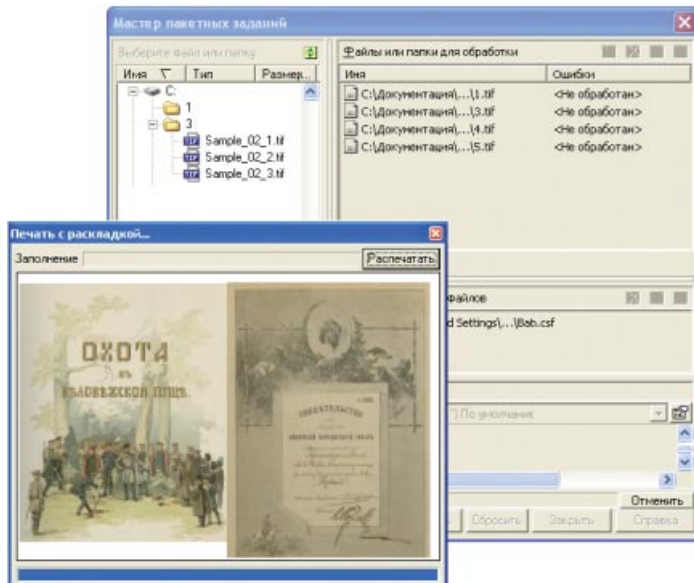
Мастер пакетных заданий

Выберите файл или папку

| Имя | Тип | Размер... |
|---|---|---|

C:
1
3
Sample_02_1.tif
Sample_02_2.tif
Sample_02_3.tif

Файлы или папки для обработки

| Имя | Ошибки |
|---|---|
| C:\Документация\...\1.tif | <Не обработан> |
| C:\Документация\...\3.tif | <Не обработан> |
| C:\Документация\...\4.tif | <Не обработан> |
| C:\Документация\...\5.tif | <Не обработан> |

файлов
d Settings\...\Bab.csf

") По умолчанию

Отменить
Сбросить
Закрыть
Справка

Печать с раскладкой...

Заполнение
Распечатать

ОХОТА
въ
БѢЛОВѢЖСКОЙ ПУЩѢ.

СВИДѢТЕЛЬСТВО
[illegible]